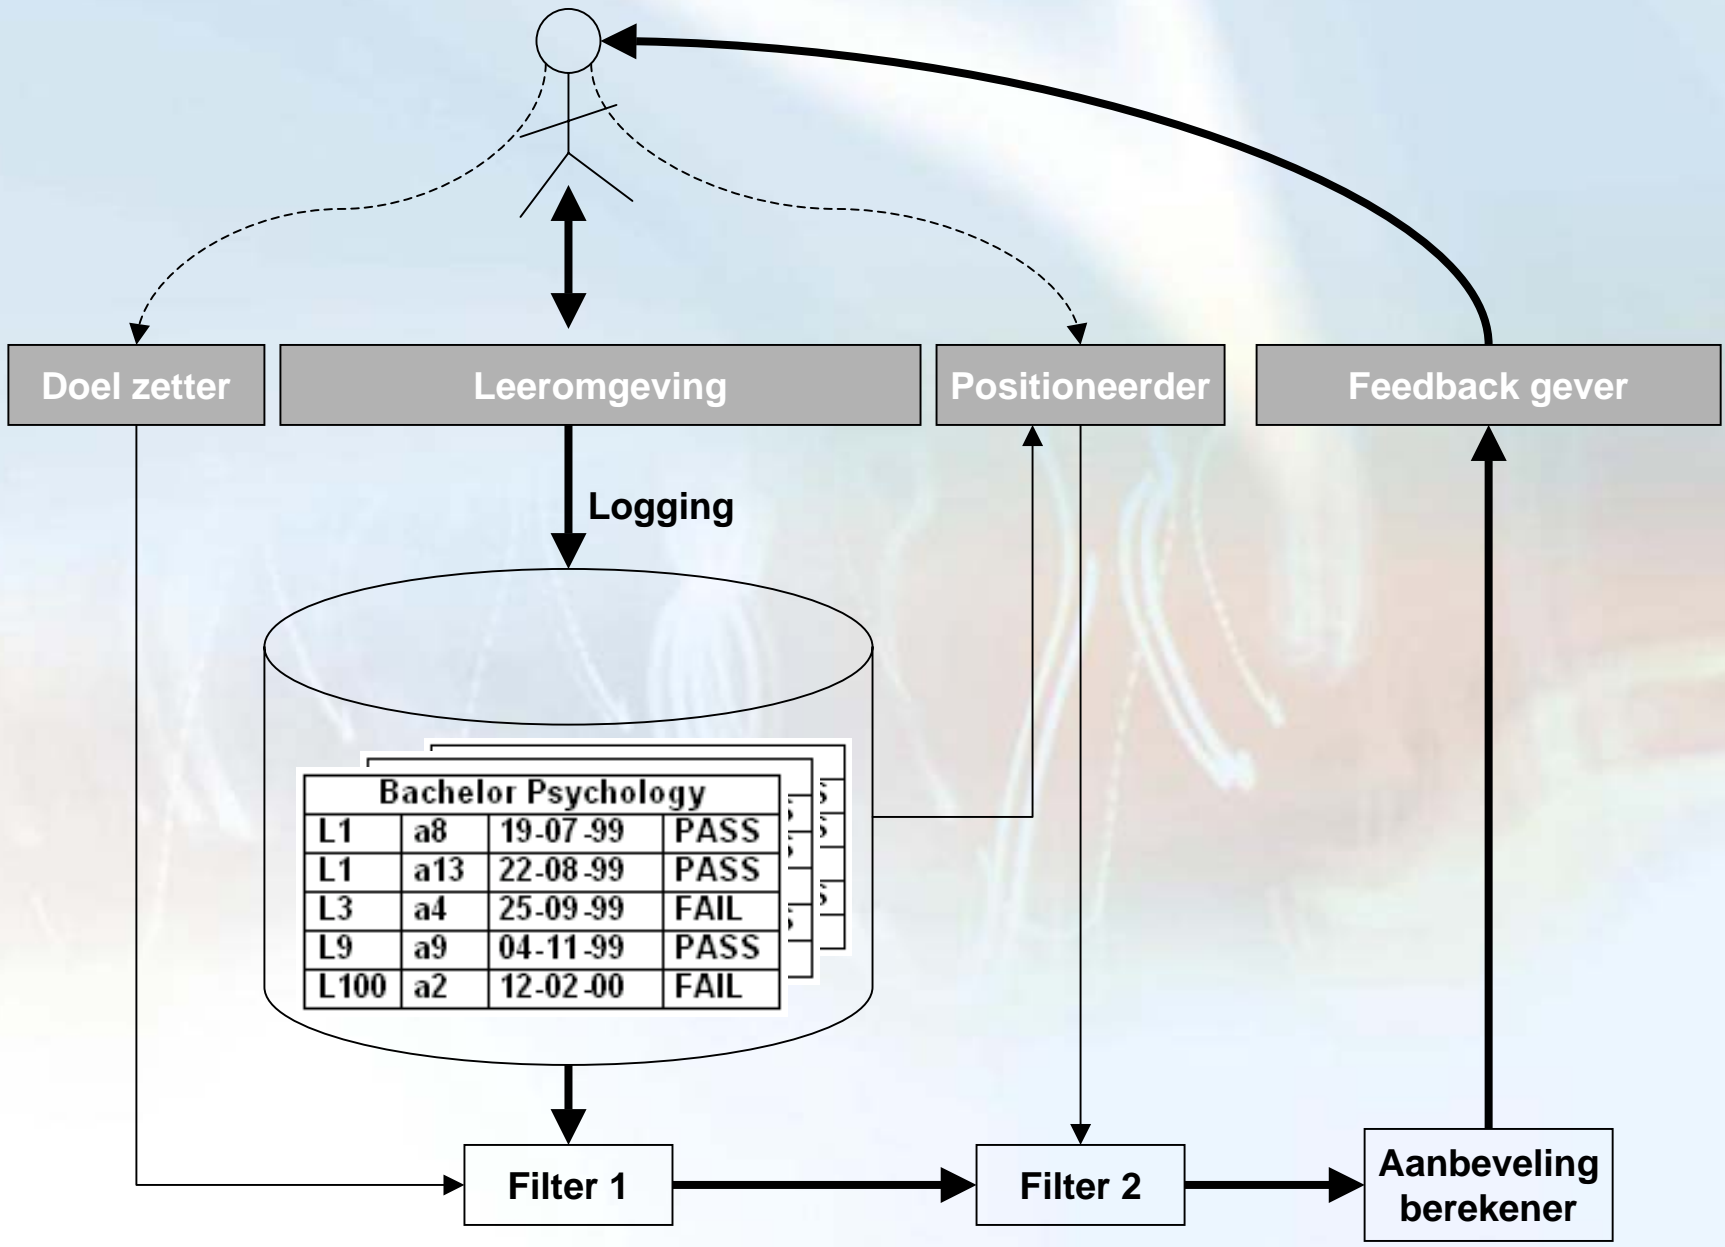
Doel zetter

Leeromgeving

Positioneerder

Feedback gever

Logging

| Bachelor Psychology | | | |
|---|---|---|---|
| L1 | a8 | 19-07-99 | PASS |
| L1 | a13 | 22-08-99 | PASS |
| L3 | a4 | 25-09-99 | FAIL |
| L9 | a9 | 04-11-99 | PASS |
| L100 | a2 | 12-02-00 | FAIL |

Filter 1

Filter 2

Aanbeveling berekener